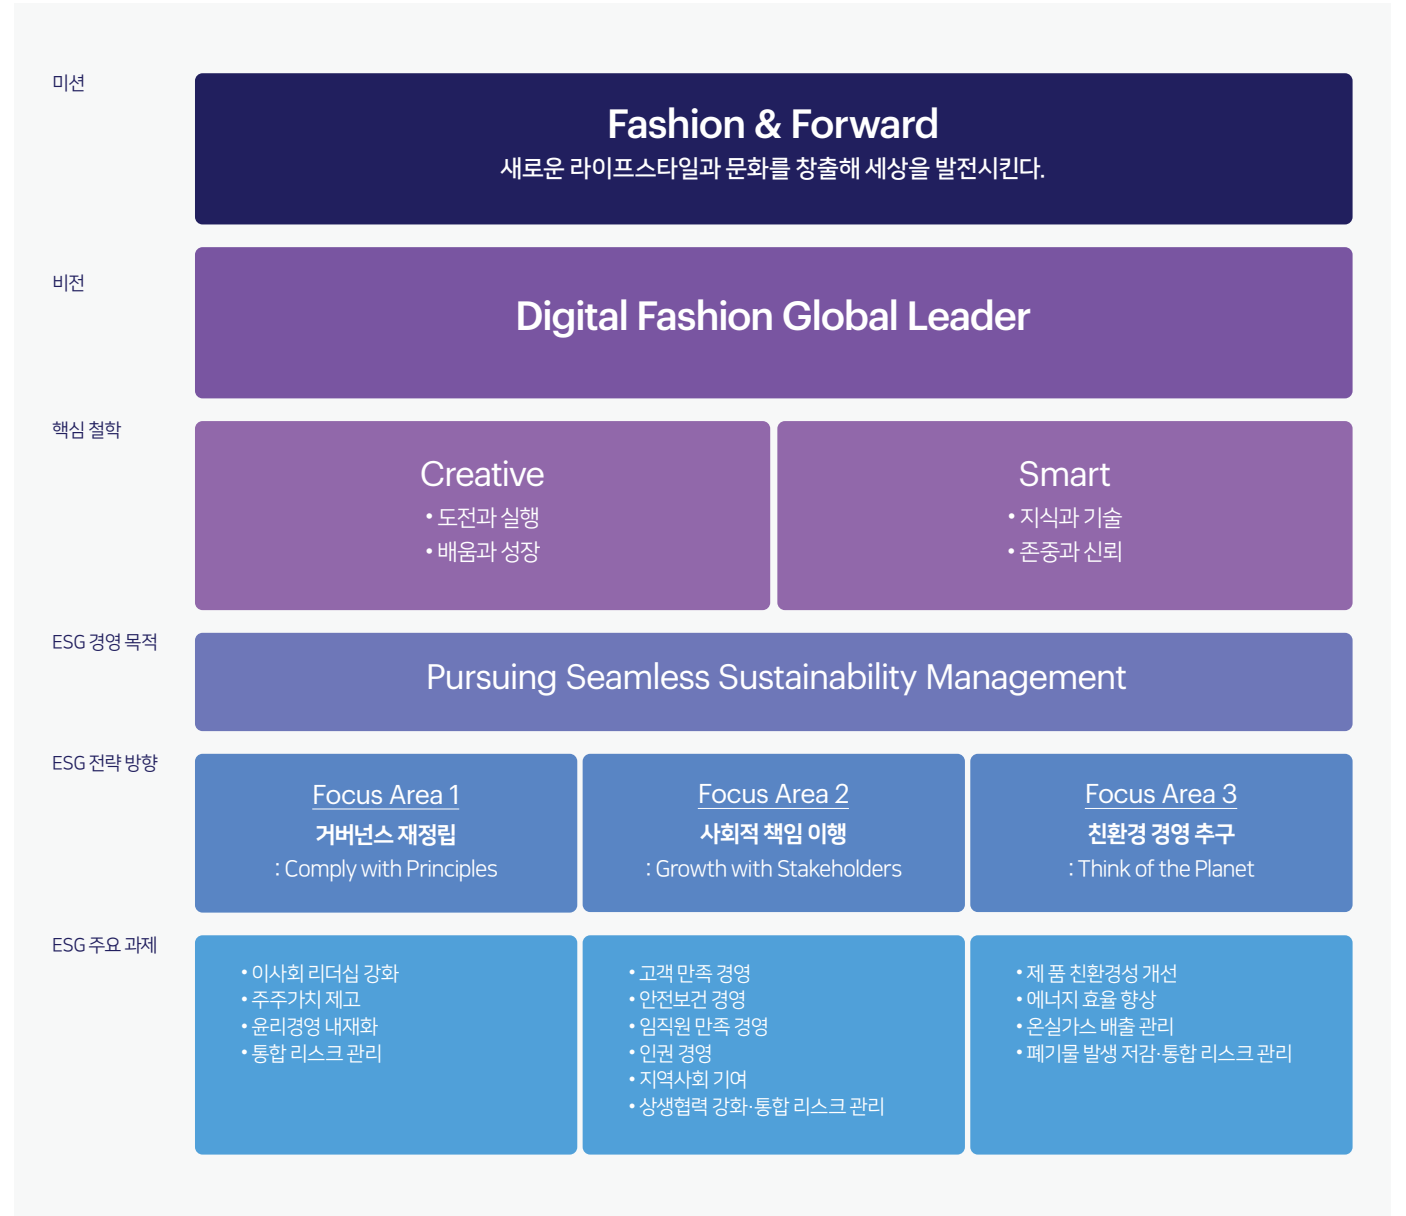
미션

Fashion & Forward
새로운 라이프스타일과 문화를 창출해 세상을 발전시킨다.

비전

Digital Fashion Global Leader

핵심 철학

Creative
• 도전과 실행
• 배움과 성장

Smart
• 지식과 기술
• 존중과 신뢰

ESG 경영 목적

Pursuing Seamless Sustainability Management

ESG 전략 방향

Focus Area 1
거버넌스 재정립
: Comply with Principles

Focus Area 2
사회적 책임 이행
: Growth with Stakeholders

Focus Area 3
친환경 경영 추구
: Think of the Planet

ESG 주요 과제

• 이사회 리더십 강화
• 주주가치 제고
• 윤리경영 내재화
• 통합 리스크 관리

• 고객 만족 경영
• 안전보건 경영
• 임직원 만족 경영
• 인권 경영
• 지역사회 기여
• 상생협력 강화·통합 리스크 관리

• 제 품 친환경성 개선
• 에너지 효율 향상
• 온실가스 배출 관리
• 폐기물 발생 저감·통합 리스크 관리